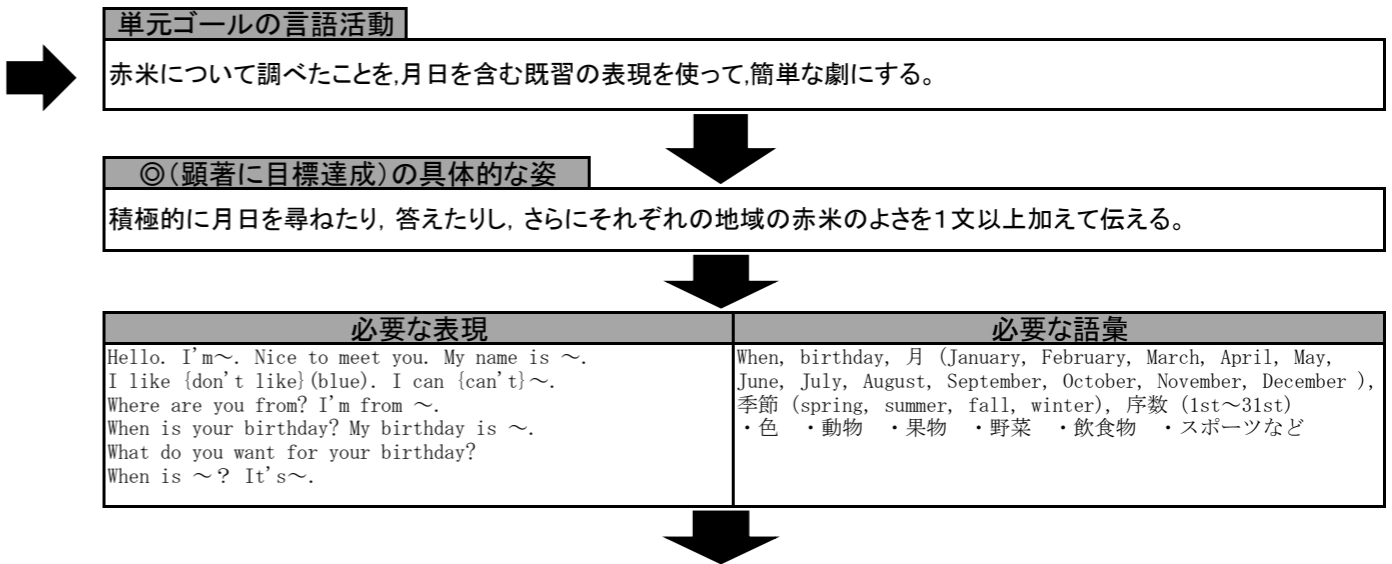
単元ゴールの言語活動

赤米について調べたことを,月日を含む既習の表現を使って,簡単な劇にする。

◎(顕著に目標達成)の具体的な姿

積極的に月日を尋ねたり，答えたりし，さらにそれぞれの地域の赤米のよさを1文以上加えて伝える。

| 必要な表現 | 必要な語彙 |
|---|---|
| Hello. I'm〜. Nice to meet you. My name is 〜. I like {don't like}(blue). I can {can't}〜. Where are you from? I'm from 〜. When is your birthday? My birthday is 〜. What do you want for your birthday? When is 〜? It's〜. | When, birthday, 月 (January, February, March, April, May, June, July, August, September, October, November, December ), 季節 (spring, summer, fall, winter), 序数 (1st〜31st) ・色 ・動物 ・果物 ・野菜 ・飲食物 ・スポーツなど |